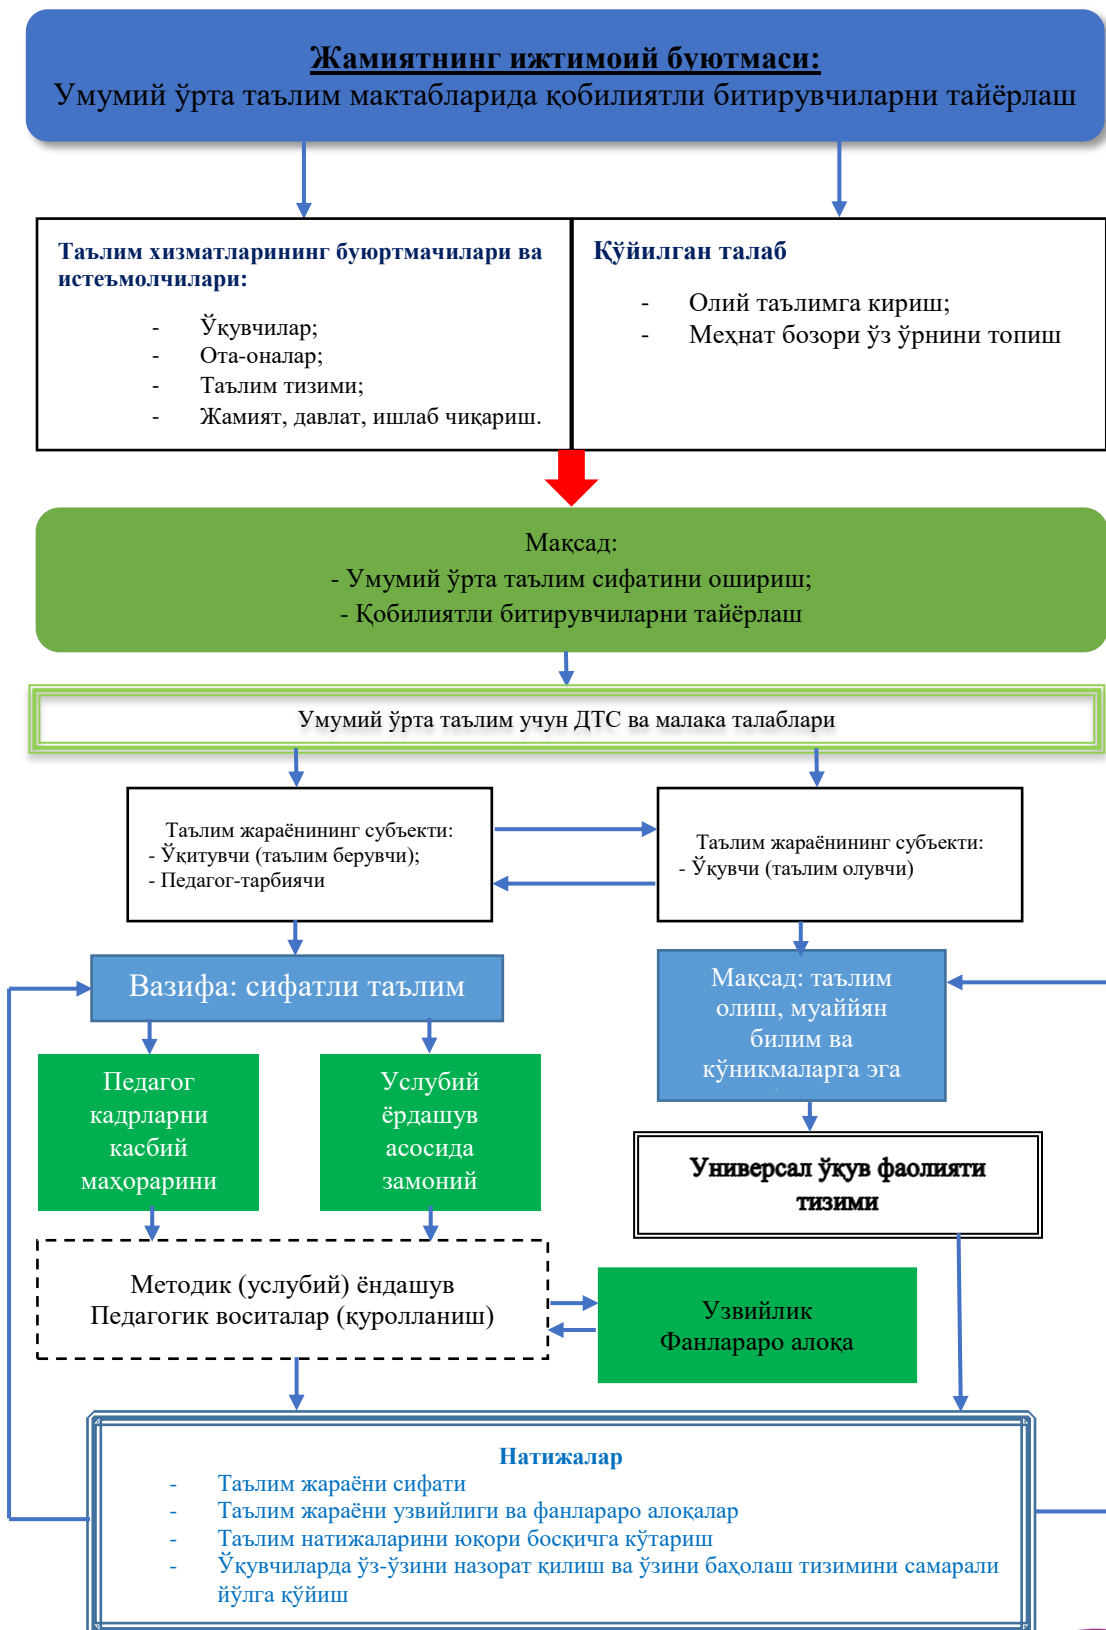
Жамиятнинг ижтимоий буютмаси:
Умумий ўрта таълим мактабларида қобилиятли битирувчиларни тайёрлаш

Таълим хизматларининг буюртмачилари ва истеъмолчилари:
- Ўқувчилар;
- Ота-оналар;
- Таълим тизими;
- Жамият, давлат, ишлаб чиқариш.

Қўйилган талаб
- Олий таълимга кириш;
- Меҳнат бозори ўз ўрнини топиш

Мақсад:
- Умумий ўрта таълим сифатини ошириш;
- Қобилиятли битирувчиларни тайёрлаш

Умумий ўрта таълим учун ДТС ва малака талаблари

Таълим жараёнининг субъекти:
- Ўқитувчи (таълим берувчи);
- Педагог-тарбиячи

Таълим жараёнининг субъекти:
- Ўқувчи (таълим олувчи)

Вазифа: сифатли таълим

Мақсад: таълим олиш, муайййян билим ва кўникмаларга эга

Педагог кадрларни касбий маҳорарини

Услубий ёрдашув асосида замоний

Универсал ўқув фаолияти тизими

Методик (услубий) ёндашув
Педагогик воситалар (куролланиш)

Узвийлик
Фанлараро алоқа

Натижалар
- Таълим жараёни сифати
- Таълим жараёни узвийлиги ва фанлараро алоқалар
- Таълим натижаларини юқори босқичга кўтариш
- Ўқувчиларда ўз-ўзини назорат қилиш ва ўзини баҳолаш тизимини самарали йўлга қўйиш